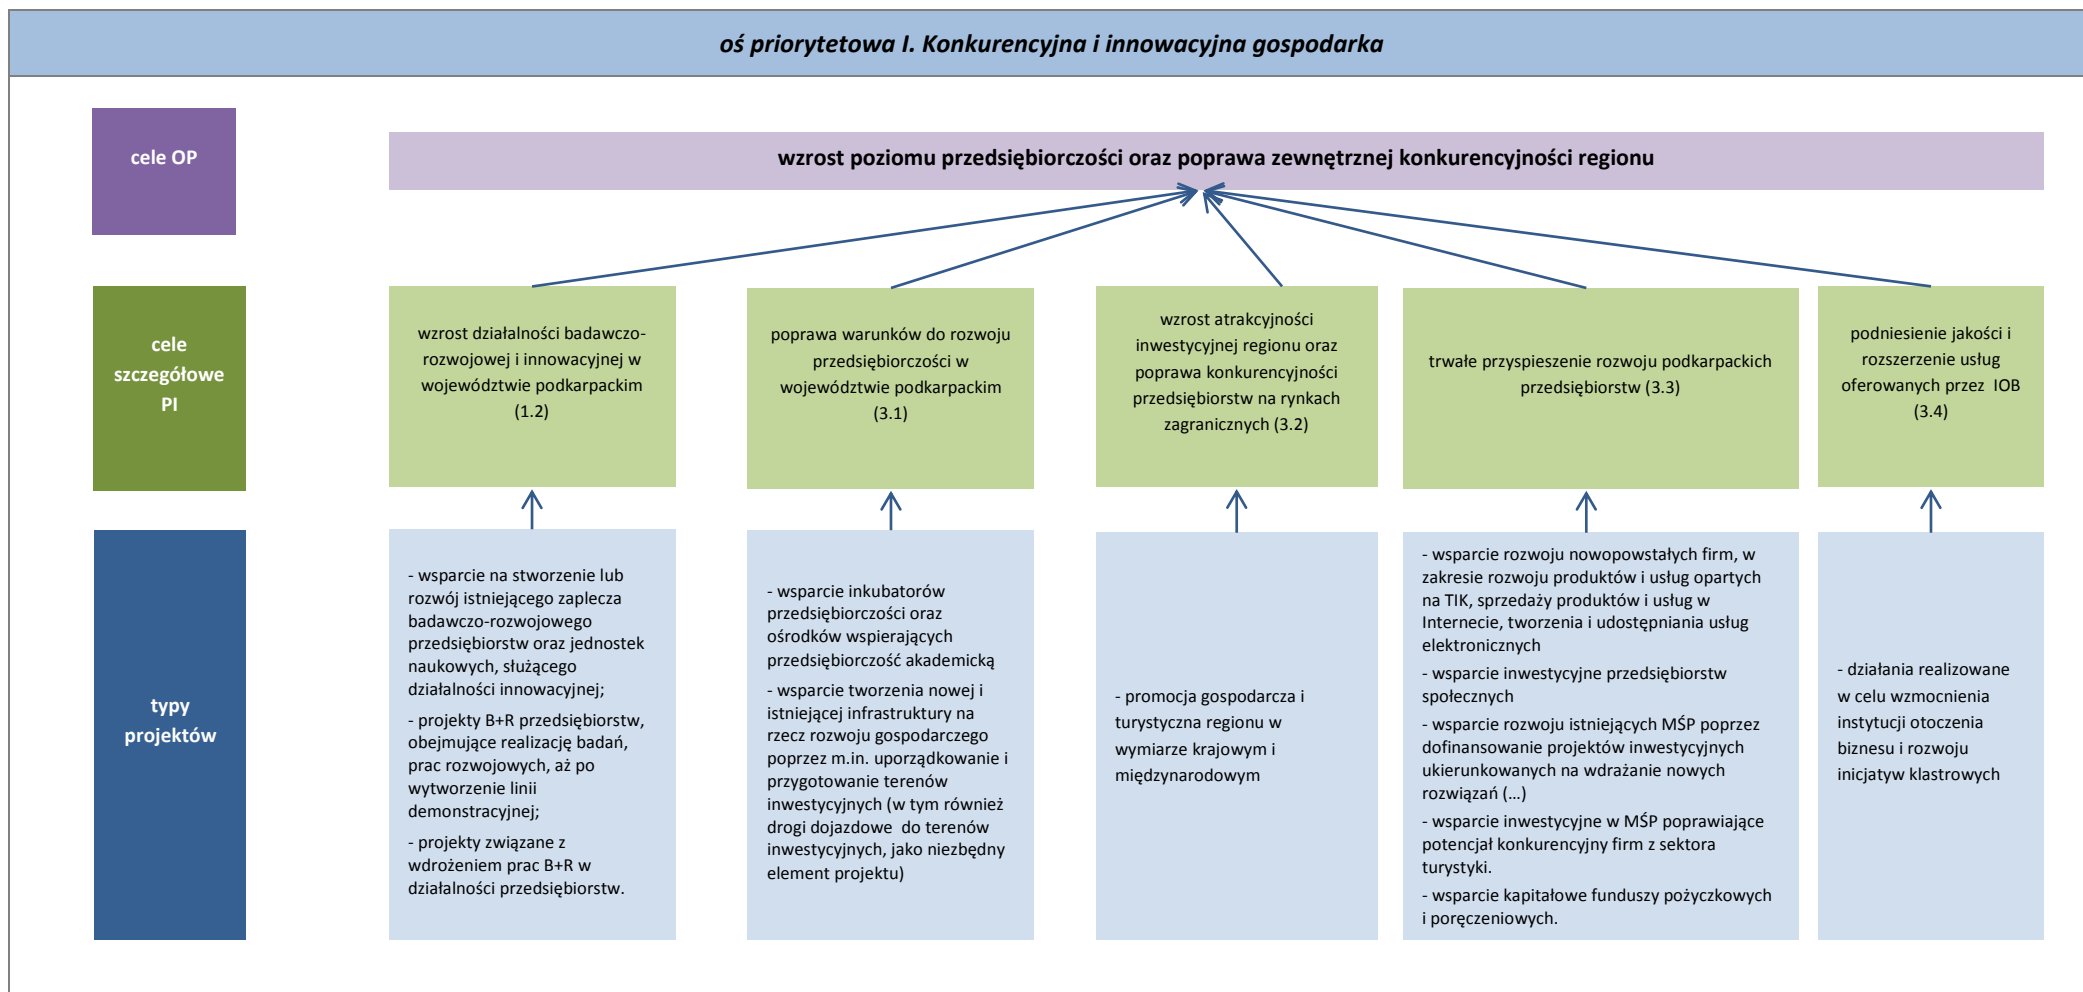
oś priorytetowa I. Konkurencyjna i innowacyjna gospodarka

cele OP

wzrost poziomu przedsiębiorczości oraz poprawa zewnętrznej konkurencyjności regionu

cele szczegółowe PI

wzrost działalności badawczo-rozwojowej i innowacyjnej w województwie podkarpackim (1.2)

poprawa warunków do rozwoju przedsiębiorczości w województwie podkarpackim (3.1)

wzrost atrakcyjności inwestycyjnej regionu oraz poprawa konkurencyjności przedsiębiorstw na rynkach zagranicznych (3.2)

trwałe przyspieszenie rozwoju podkarpackich przedsiębiorstw (3.3)

podniesienie jakości i rozszerzenie usług oferowanych przez IOB (3.4)

typy projektów

- wsparcie na stworzenie lub rozwój istniejącego zaplecza badawczo-rozwojowego przedsiębiorstw oraz jednostek naukowych, służącego działalności innowacyjnej;

- projekty B+R przedsiębiorstw, obejmujące realizację badań, prac rozwojowych, aż po wytworzenie linii demonstracyjnej;

- projekty związane z wdrożeniem prac B+R w działalności przedsiębiorstw.

- wsparcie inkubatorów przedsiębiorczości oraz ośrodków wspierających przedsiębiorczość akademicką

- wsparcie tworzenia nowej i istniejącej infrastruktury na rzecz rozwoju gospodarczego poprzez m.in. uporządkowanie i przygotowanie terenów inwestycyjnych (w tym również drogi dojazdowe do terenów inwestycyjnych, jako niezbędny element projektu)

- promocja gospodarcza i turystyczna regionu w wymiarze krajowym i międzynarodowym

- wsparcie rozwoju nowopowstałych firm, w zakresie rozwoju produktów i usług opartych na TIK, sprzedaży produktów i usług w Internecie, tworzenia i udostępniania usług elektronicznych

- wsparcie inwestycyjne przedsiębiorstw społecznych

- wsparcie rozwoju istniejących MŚP poprzez dofinansowanie projektów inwestycyjnych ukierunkowanych na wdrażanie nowych rozwiązań (...)

- wsparcie inwestycyjne w MŚP poprawiające potencjał konkurencyjny firm z sektora turystyki.

- wsparcie kapitałowe funduszy pożyczkowych i poręczeniowych.

- działania realizowane w celu wzmocnienia instytucji otoczenia biznesu i rozwoju inicjatyw klastrowych